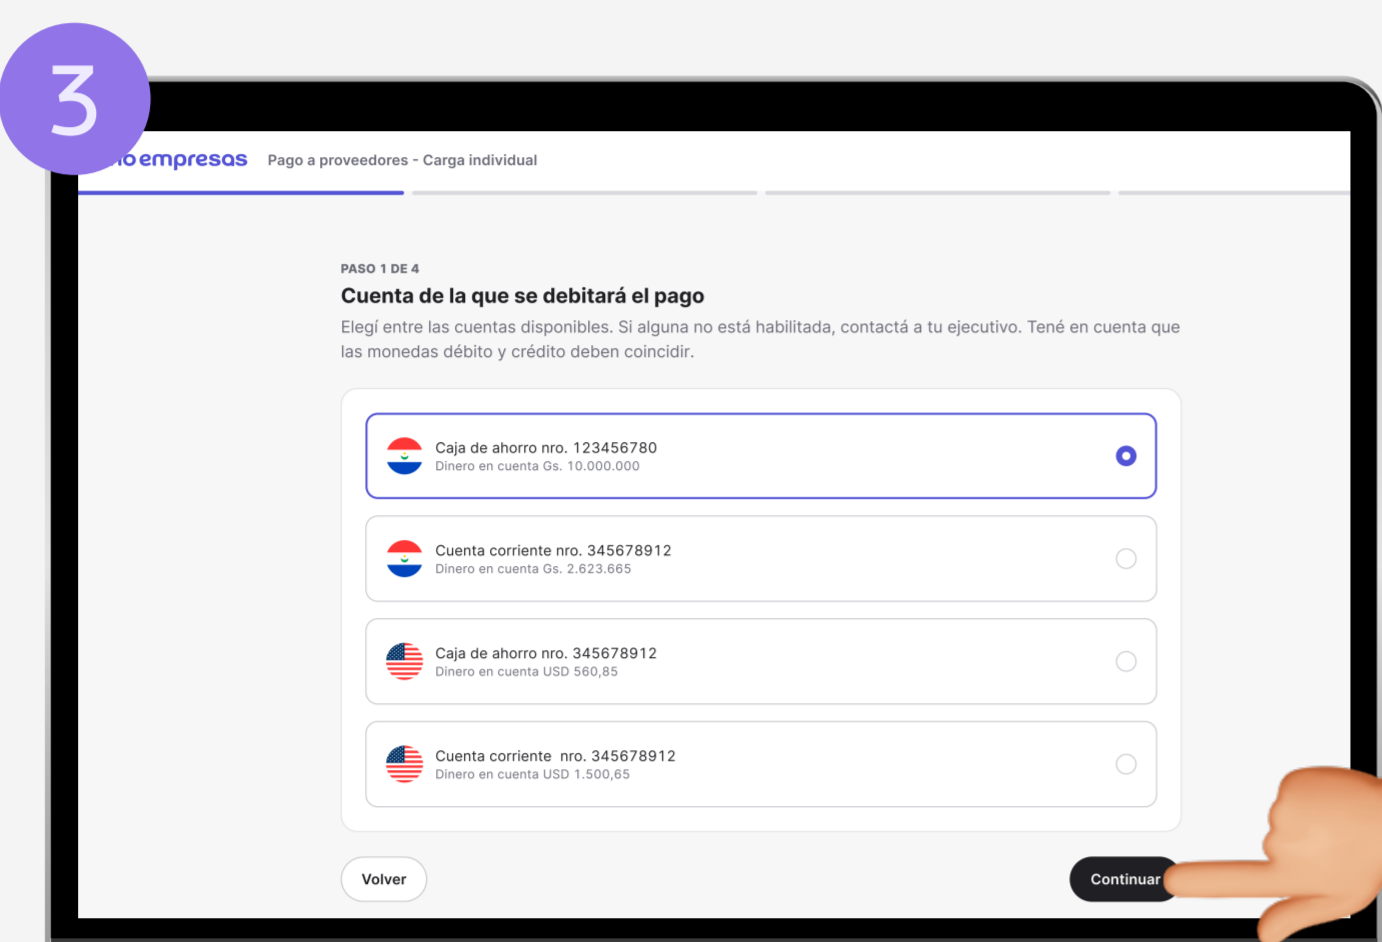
3

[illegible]o empresas Pago a proveedores - Carga individual

PASO 1 DE 4

Cuenta de la que se debitará el pago

Elegí entre las cuentas disponibles. Si alguna no está habilitada, contactá a tu ejecutivo. Tené en cuenta que las monedas débito y crédito deben coincidir.

Caja de ahorro nro. 123456780
Dinero en cuenta Gs. 10.000.000

Cuenta corriente nro. 345678912
Dinero en cuenta Gs. 2.623.665

Caja de ahorro nro. 345678912
Dinero en cuenta USD 560,85

Cuenta corriente nro. 345678912
Dinero en cuenta USD 1.500,65

Volver

Continuar